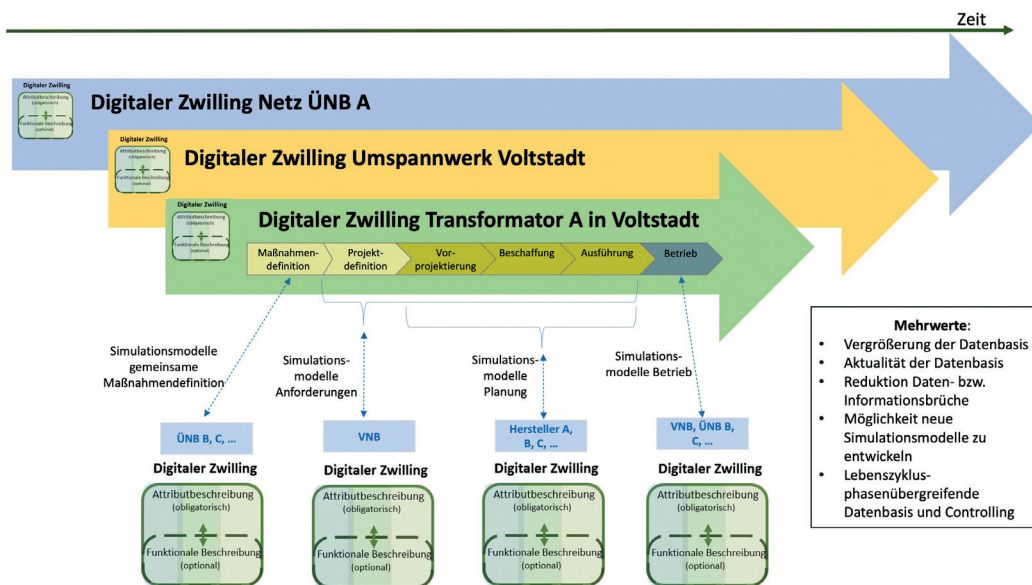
Zeit

Digitaler Zwilling
Attributbeschreibung (obligatorisch)
Funktionale Beschreibung (optional)

Digitaler Zwilling Netz ÜNB A

Digitaler Zwilling
Attributbeschreibung (obligatorisch)
Funktionale Beschreibung (optional)

Digitaler Zwilling Umspannwerk Voltstadt

Digitaler Zwilling
Attributbeschreibung (obligatorisch)
Funktionale Beschreibung (optional)

Digitaler Zwilling Transformator A in Voltstadt

Maßnahmendefinition
Projektdefinition
Vorprojektierung
Beschaffung
Ausführung
Betrieb

Simulationsmodelle gemeinsame Maßnahmendefinition

Simulationsmodelle Anforderungen

Simulationsmodelle Planung

Simulationsmodelle Betrieb

Mehrwerte:
• Vergrößerung der Datenbasis
• Aktualität der Datenbasis
• Reduktion Daten- bzw. Informationsbrüche
• Möglichkeit neue Simulationsmodelle zu entwickeln
• Lebenszyklusphasenübergreifende Datenbasis und Controlling

ÜNB B, C, ...

VNB

Hersteller A, B, C, ...

VNB, ÜNB B, C, ...

Digitaler Zwilling
Attributbeschreibung (obligatorisch)
Funktionale Beschreibung (optional)

Digitaler Zwilling
Attributbeschreibung (obligatorisch)
Funktionale Beschreibung (optional)

Digitaler Zwilling
Attributbeschreibung (obligatorisch)
Funktionale Beschreibung (optional)

Digitaler Zwilling
Attributbeschreibung (obligatorisch)
Funktionale Beschreibung (optional)